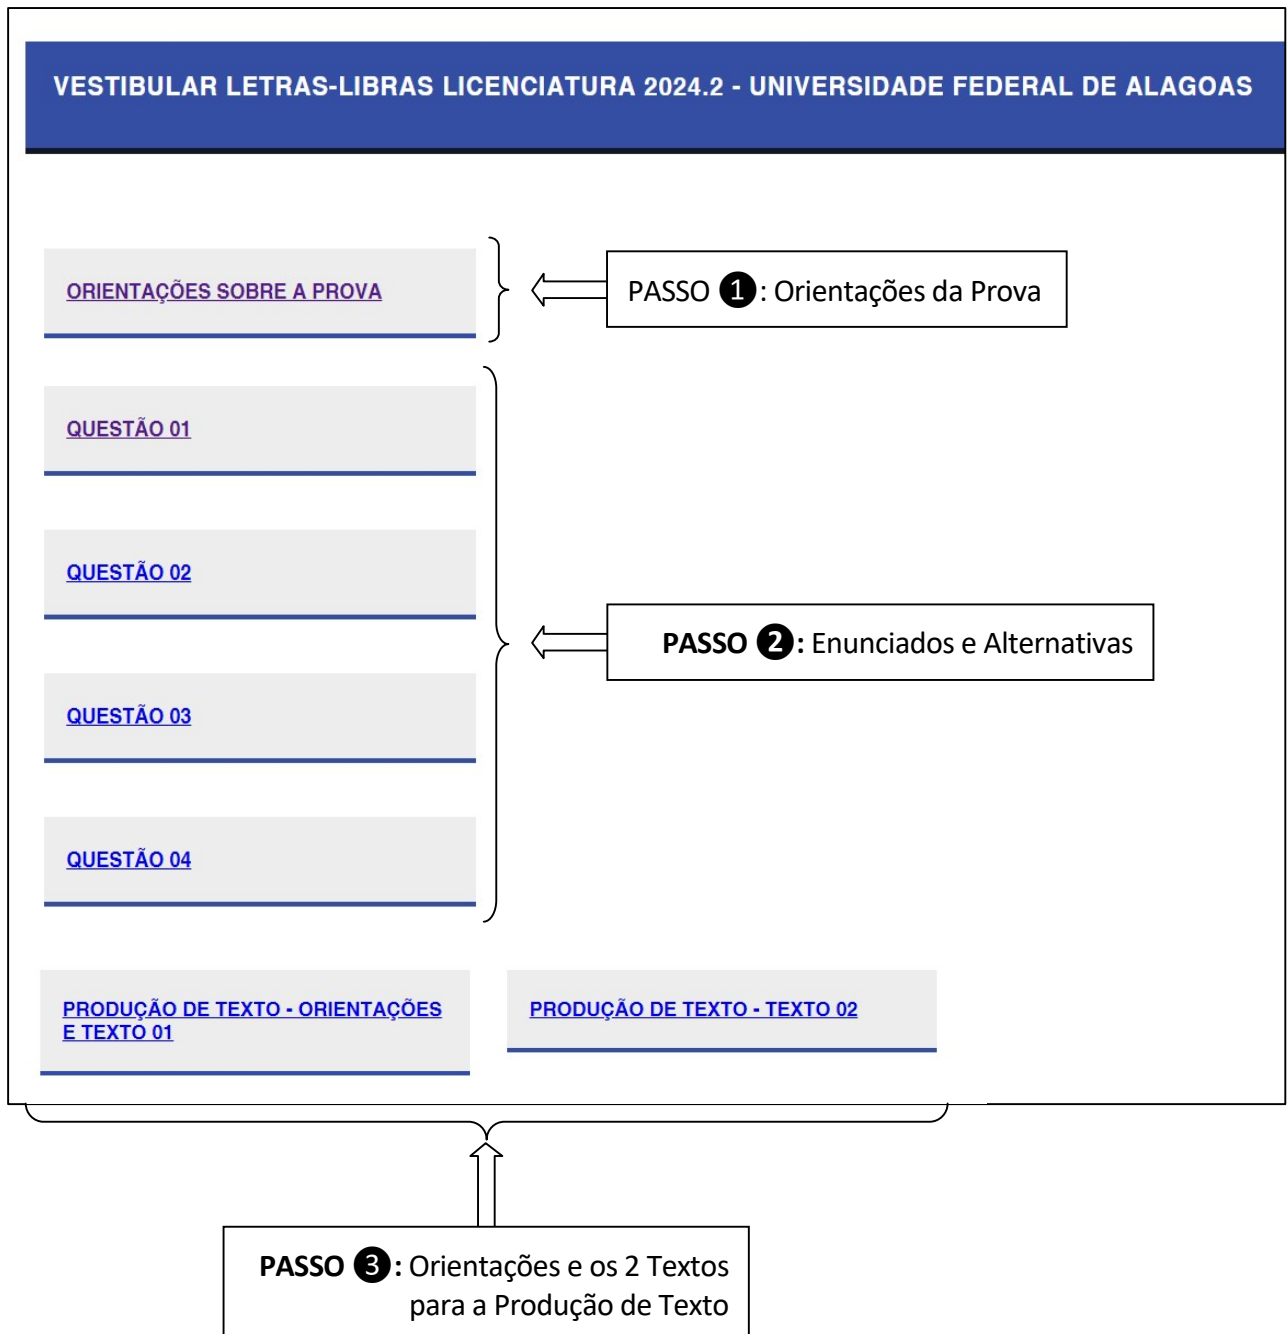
VESTIBULAR LETRAS-LIBRAS LICENCIATURA 2024.2 - UNIVERSIDADE FEDERAL DE ALAGOAS

ORIENTAÇÕES SOBRE A PROVA

PASSO ❶: Orientações da Prova

QUESTÃO 01

QUESTÃO 02

PASSO ❷: Enunciados e Alternativas

QUESTÃO 03

QUESTÃO 04

PRODUÇÃO DE TEXTO - ORIENTAÇÕES E TEXTO 01

PRODUÇÃO DE TEXTO - TEXTO 02

PASSO ❸: Orientações e os 2 Textos para a Produção de Texto